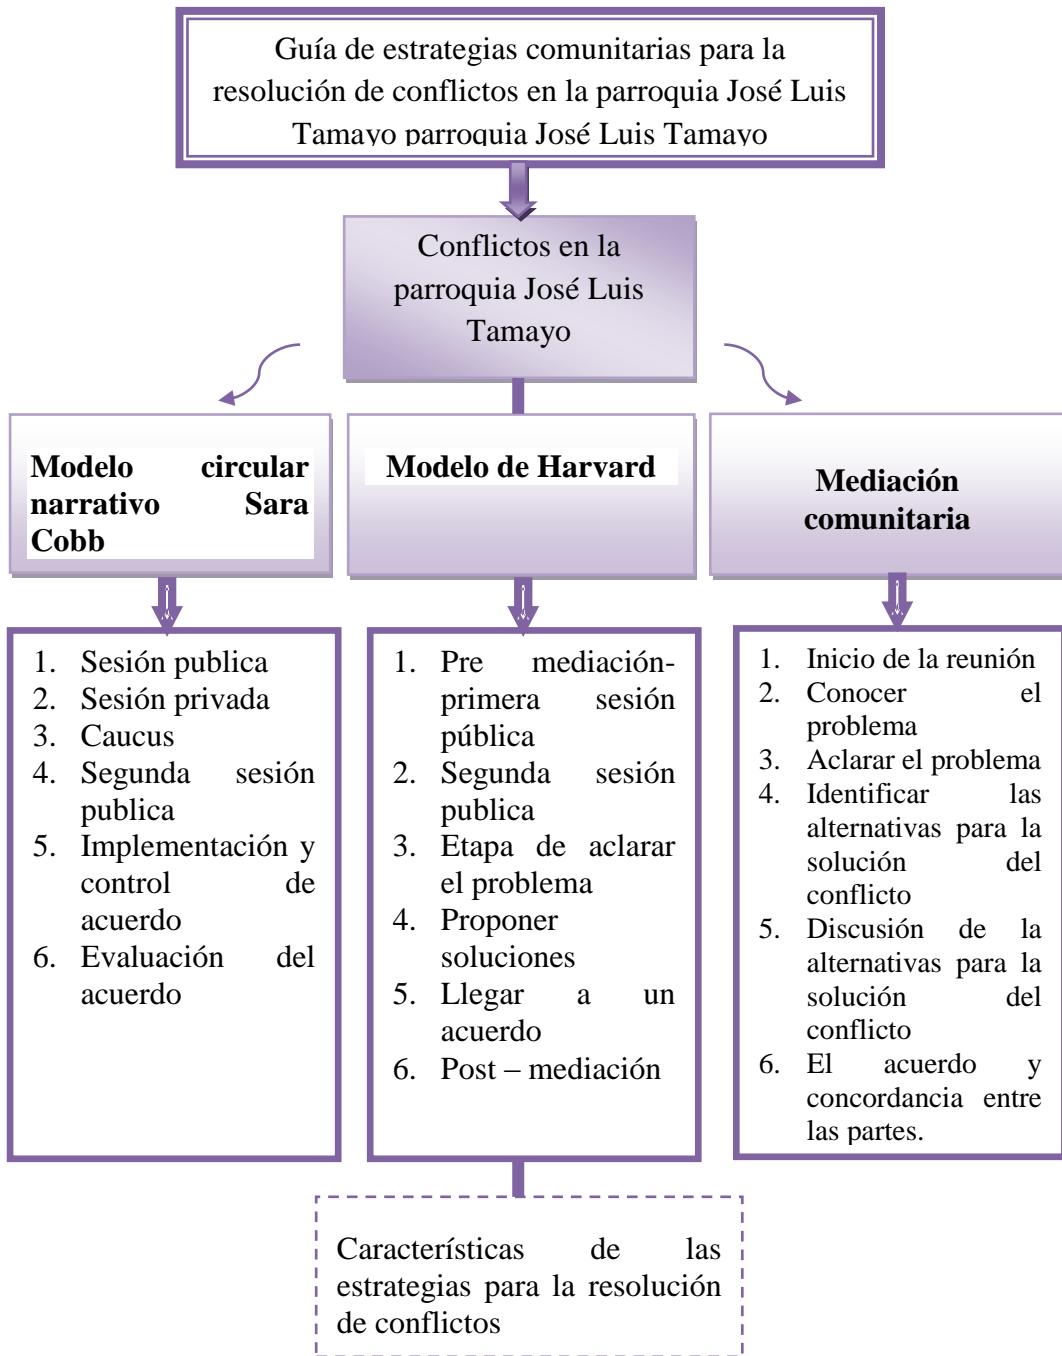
Guía de estrategias comunitarias para la resolución de conflictos en la parroquia José Luis Tamayo parroquia José Luis Tamayo

Conflictos en la parroquia José Luis Tamayo

**Modelo circular narrativo Sara Cobb**

1. Sesión publica
2. Sesión privada
3. Caucus
4. Segunda sesión publica
5. Implementación y control de acuerdo
6. Evaluación del acuerdo

**Modelo de Harvard**

1. Pre mediación-primera sesión pública
2. Segunda sesión publica
3. Etapa de aclarar el problema
4. Proponer soluciones
5. Llegar a un acuerdo
6. Post – mediación

**Mediación comunitaria**

1. Inicio de la reunión
2. Conocer el problema
3. Aclarar el problema
4. Identificar las alternativas para la solución del conflicto
5. Discusión de la alternativas para la solución del conflicto
6. El acuerdo y concordancia entre las partes.

Características de las estrategias para la resolución de conflictos